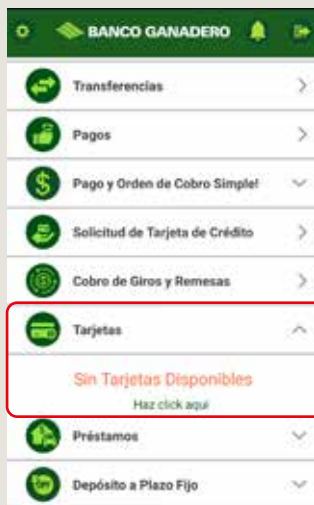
BANCO GANADERO

Transferencias

Pagos

Pago y Orden de Cobro Simple!

Solicitud de Tarjeta de Crédito

Cobro de Giros y Remesas

Tarjetas

Sin Tarjetas Disponibles

Haz click aquí

Préstamos

Depósito a Plazo Fijo